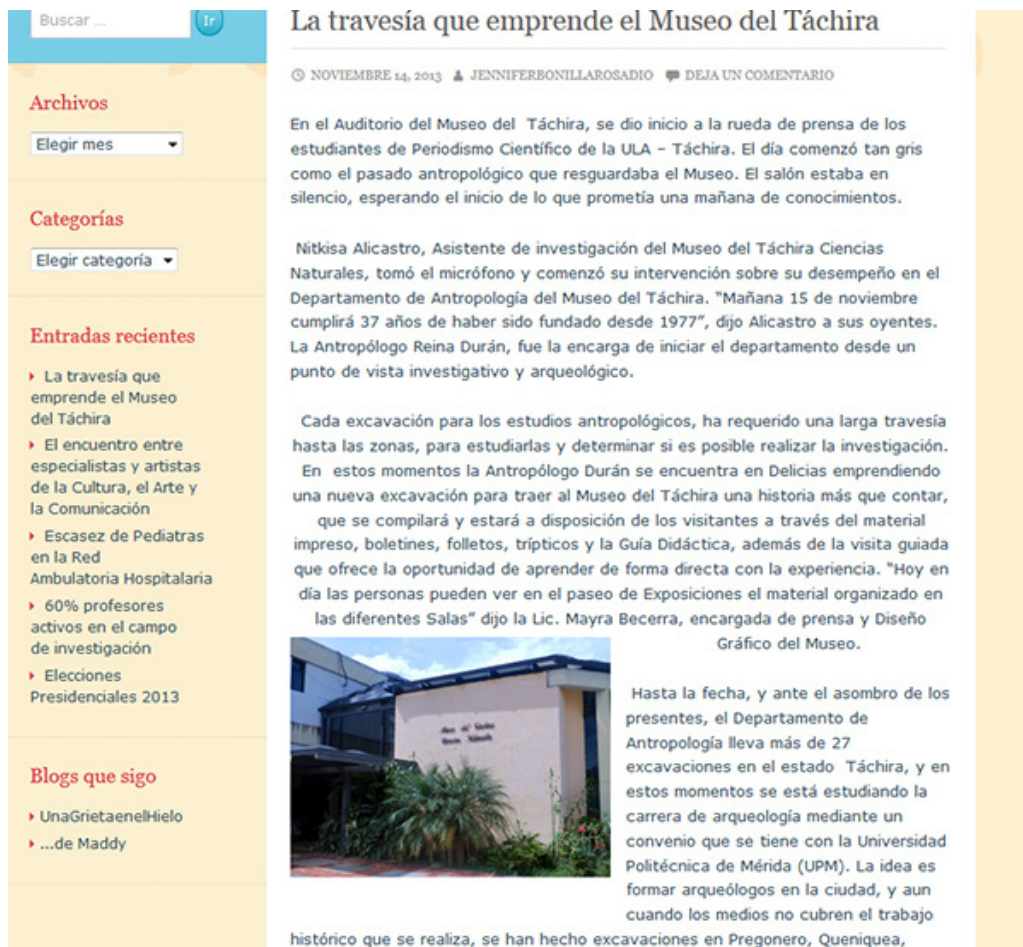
Buscar ...

Ir

Archivos

Elegir mes

Categorías

Elegir categoría

Entradas recientes

La travesía que emprende el Museo del Táchira

El encuentro entre especialistas y artistas de la Cultura, el Arte y la Comunicación

Escasez de Pediatras en la Red Ambulatoria Hospitalaria

60% profesores activos en el campo de investigación

Elecciones Presidenciales 2013

Blogs que sigo

UnaGrietaenelHielo

...de Maddy

La travesía que emprende el Museo del Táchira

NOVIEMBRE 14, 2013 JENNIFERBONILLAROSADIO DEJA UN COMENTARIO

En el Auditorio del Museo del Táchira, se dio inicio a la rueda de prensa de los estudiantes de Periodismo Científico de la ULA – Táchira. El día comenzó tan gris como el pasado antropológico que resguardaba el Museo. El salón estaba en silencio, esperando el inicio de lo que prometía una mañana de conocimientos.

Nitkisa Alicastro, Asistente de investigación del Museo del Táchira Ciencias Naturales, tomó el micrófono y comenzó su intervención sobre su desempeño en el Departamento de Antropología del Museo del Táchira. "Mañana 15 de noviembre cumplirá 37 años de haber sido fundado desde 1977", dijo Alicastro a sus oyentes. La Antropólogo Reina Durán, fue la encarga de iniciar el departamento desde un punto de vista investigativo y arqueológico.

Cada excavación para los estudios antropológicos, ha requerido una larga travesía hasta las zonas, para estudiarlas y determinar si es posible realizar la investigación. En estos momentos la Antropólogo Durán se encuentra en Delicias emprendiendo una nueva excavación para traer al Museo del Táchira una historia más que contar, que se compilará y estará a disposición de los visitantes a través del material impreso, boletines, folletos, trípticos y la Guía Didáctica, además de la visita guiada que ofrece la oportunidad de aprender de forma directa con la experiencia. "Hoy en día las personas pueden ver en el paseo de Exposiciones el material organizado en las diferentes Salas" dijo la Lic. Mayra Becerra, encargada de prensa y Diseño Gráfico del Museo.

Hasta la fecha, y ante el asombro de los presentes, el Departamento de Antropología lleva más de 27 excavaciones en el estado Táchira, y en estos momentos se está estudiando la carrera de arqueología mediante un convenio que se tiene con la Universidad Politécnica de Mérida (UPM). La idea es formar arqueólogos en la ciudad, y aun cuando los medios no cubren el trabajo histórico que se realiza, se han hecho excavaciones en Pregonero, Queniquea,